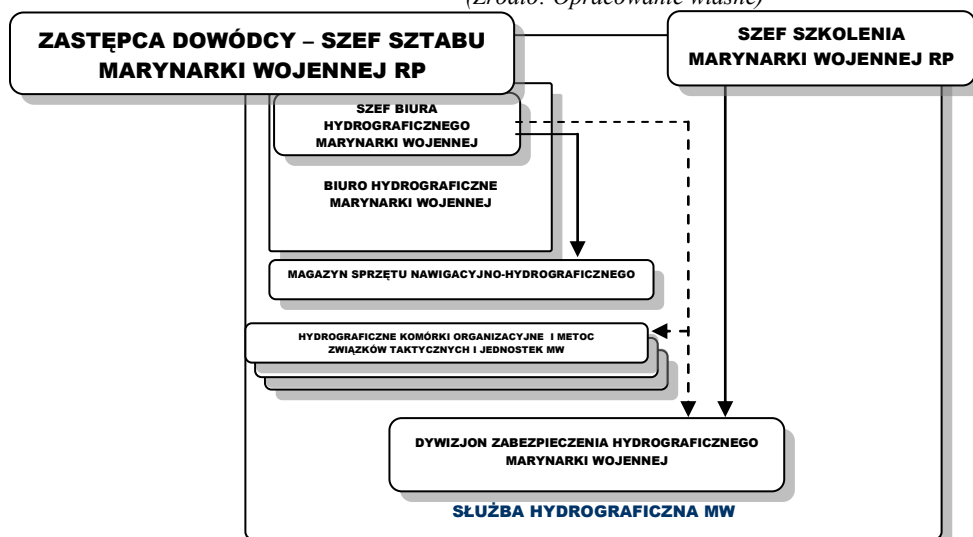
(Źródło: Opracowanie własne)

ZASTĘPCA DOWÓDCY – SZEF SZTABU MARYNARKI WOJENNEJ RP

SZEF SZKOLENIA MARYNARKI WOJENNEJ RP

SZEF BIURA HYDROGRAFICZNEGO MARYNARKI WOJENNEJ

BIURO HYDROGRAFICZNE MARYNARKI WOJENNEJ

MAGAZYN SPRZĘTU NAWIGACYJNO-HYDROGRAFICZNEGO

HYDROGRAFICZNE KOMÓRKI ORGANIZACYJNE I METOC ZWIĄZKÓW TAKTYCZNYCH I JEDNOSTEK MW

DYWIZJON ZABEZPIECZENIA HYDROGRAFICZNEGO MARYNARKI WOJENNEJ

SŁUŻBA HYDROGRAFICZNA MW